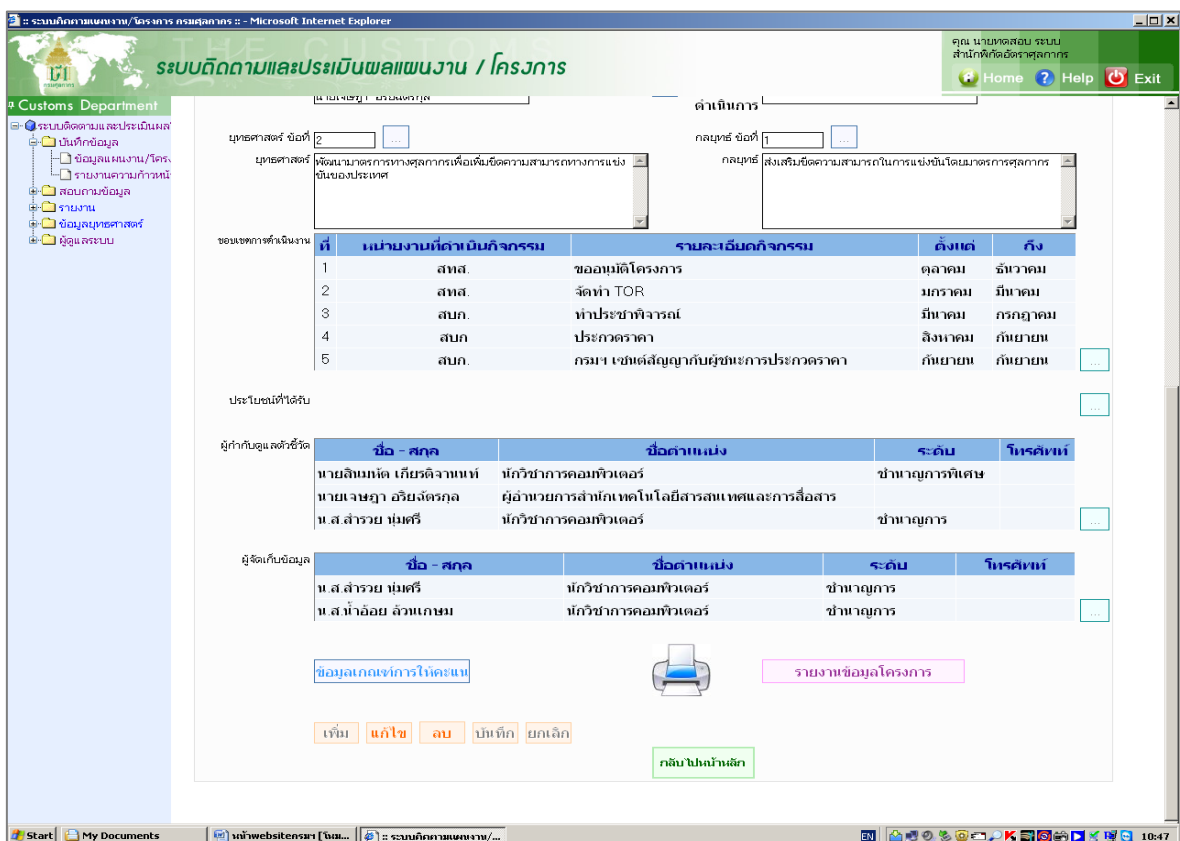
:: ระบบติดตามแผนงาน/โครงการ กรมศุลกากร :: - Microsoft Internet Explorer

THE CUSTOMS

ระบบติดตามและประเมินผลแผนงาน / โครงการ

คุณ นายทดสอบ ระบบ
สำนักพิกัดอัตราศุลกากร

Home Help Exit

Customs Department

ระบบติดตามและประเมินผล
บันทึกข้อมูล
ข้อมูลแผนงาน/โครง
รายงานความก้าวหน้
สอบถามข้อมูล
รายงาน
ข้อมูลยุทธศาสตร์
ผู้ดูแลระบบ

ดำเนินการ

ยุทธศาสตร์ ข้อที่ 2

กลยุทธ์ ข้อที่ 1

ยุทธศาสตร์ พัฒนามาตรการทางศุลกากรเพื่อเพิ่มขีดความสามารถทางการแข่งขันของประเทศ

กลยุทธ์ ส่งเสริมขีดความสามารถในการแข่งขันโดยมาตรการศุลกากร

ขอบเขตการดำเนินงาน

| ที่ | หน่วยงานที่ดำเนินกิจกรรม | รายละเอียดกิจกรรม | ตั้งแต่ | ถึง |
|---|---|---|---|---|
| 1 | สทส. | ขออนุมัติโครงการ | ตุลาคม | ธันวาคม |
| 2 | สทส. | จัดทำ TOR | มกราคม | มีนาคม |
| 3 | สบก. | ทำประชาพิจารณ์ | มีนาคม | กรกฎาคม |
| 4 | สบก. | ประกวดราคา | สิงหาคม | กันยายน |
| 5 | สบก. | กรมฯ เซ็นต์สัญญากับผู้ชนะการประกวดราคา | กันยายน | กันยายน |

ประโยชน์ที่ได้รับ

ผู้กำกับดูแลตัวชี้วัด

| ชื่อ - สกุล | ชื่อตำแหน่ง | ระดับ | โทรศัพท์ |
|---|---|---|---|
| นายลิขมหัต เกียรติจานนท์ | นักวิชาการคอมพิวเตอร์ | ชำนาญการพิเศษ | |
| นายเจษฎา อริยจัตรกุล | ผู้อำนวยการสำนักเทคโนโลยีสารสนเทศและการสื่อสาร | | |
| น.ส.สำรวย ทุ่มศรี | นักวิชาการคอมพิวเตอร์ | ชำนาญการ | |

ผู้จัดเก็บข้อมูล

| ชื่อ - สกุล | ชื่อตำแหน่ง | ระดับ | โทรศัพท์ |
|---|---|---|---|
| น.ส.สำรวย ทุ่มศรี | นักวิชาการคอมพิวเตอร์ | ชำนาญการ | |
| น.ส.น้ำอ้อย ล้วนเกษม | นักวิชาการคอมพิวเตอร์ | ชำนาญการ | |

ข้อมูลเกณฑ์การให้คะแน

รายงานข้อมูลโครงการ

เพิ่ม แก้ไข ลบ บันทึก ยกเลิก

กลับไปหน้าหลัก

Start My Documents หน้าwebsiteกรมฯ [โหม... :: ระบบติดตามแผนงาน/... EN 10:47